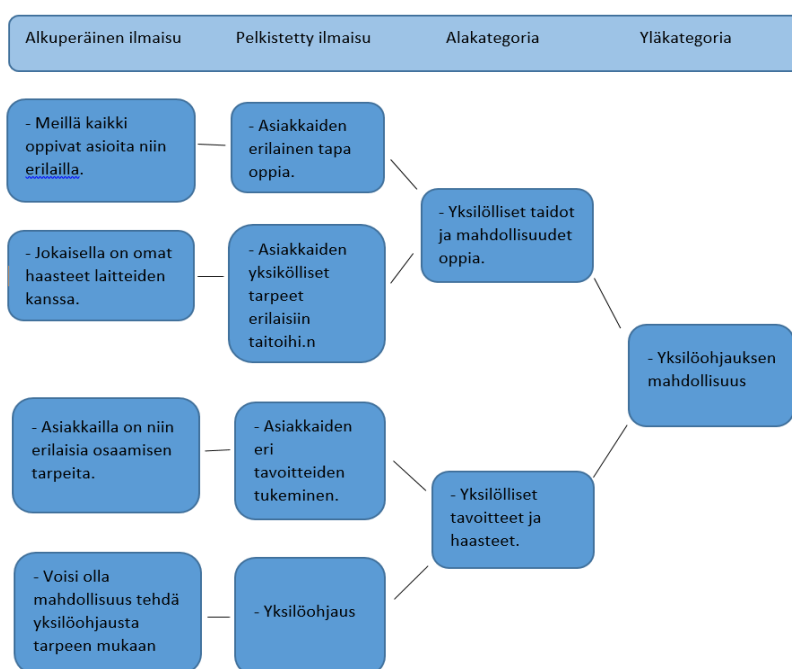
Alkuperäinen ilmaisu Pelkistetty ilmaisu Alakategoria Yläkategoria

- Meillä kaikki oppivat asioita niin erilailla.

- Asiakkaiden erilainen tapa oppia.

- Jokaisella on omat haasteet laitteiden kanssa.

- Asiakkaiden yksikölliset tarpeet erilaisiin taitoihi.n

- Yksilölliset taidot ja mahdollisuudet oppia.

- Yksilöohjauksen mahdollisuus

- Asiakkailla on niin erilaisia osaamisen tarpeita.

- Asiakkaiden eri tavoitteiden tukeminen.

- Yksilölliset tavoitteet ja haasteet.

- Voisi olla mahdollisuus tehdä yksilöohjausta tarpeen mukaan

- Yksilöohjaus